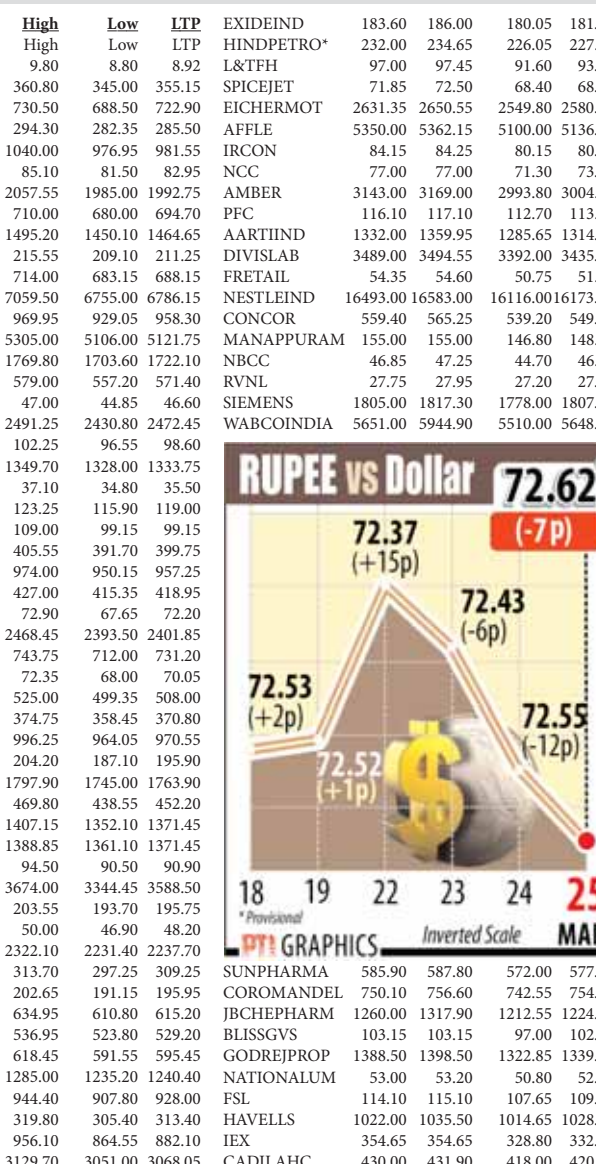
| High | Low | LTP |
|---|---|---|
| High | Low | LTP |
| 9.80 | 8.80 | 8.92 |
| 360.80 | 345.00 | 355.15 |
| 730.50 | 688.50 | 722.90 |
| 294.30 | 282.35 | 285.50 |
| 1040.00 | 976.95 | 981.55 |
| 85.10 | 81.50 | 82.95 |
| 2057.55 | 1985.00 | 1992.75 |
| 710.00 | 680.00 | 694.70 |
| 1495.20 | 1450.10 | 1464.65 |
| 215.55 | 209.10 | 211.25 |
| 714.00 | 683.15 | 688.15 |
| 7059.50 | 6755.00 | 6786.15 |
| 969.95 | 929.05 | 958.30 |
| 5305.00 | 5106.00 | 5121.75 |
| 1769.80 | 1703.60 | 1722.10 |
| 579.00 | 557.20 | 571.40 |
| 47.00 | 44.85 | 46.60 |
| 2491.25 | 2430.80 | 2472.45 |
| 102.25 | 96.55 | 98.60 |
| 1349.70 | 1328.00 | 1333.75 |
| 37.10 | 34.80 | 35.50 |
| 123.25 | 115.90 | 119.00 |
| 109.00 | 99.15 | 99.15 |
| 405.55 | 391.70 | 399.75 |
| 974.00 | 950.15 | 957.25 |
| 427.00 | 415.35 | 418.95 |
| 72.90 | 67.65 | 72.20 |
| 2468.45 | 2393.50 | 2401.85 |
| 743.75 | 712.00 | 731.20 |
| 72.35 | 68.00 | 70.05 |
| 525.00 | 499.35 | 508.00 |
| 374.75 | 358.45 | 370.80 |
| 996.25 | 964.05 | 970.55 |
| 204.20 | 187.10 | 195.90 |
| 1797.90 | 1745.00 | 1763.90 |
| 469.80 | 438.55 | 452.20 |
| 1407.15 | 1352.10 | 1371.45 |
| 1388.85 | 1361.10 | 1371.45 |
| 94.50 | 90.50 | 90.90 |
| 3674.00 | 3344.45 | 3588.50 |
| 203.55 | 193.70 | 195.75 |
| 50.00 | 46.90 | 48.20 |
| 2322.10 | 2231.40 | 2237.70 |
| 313.70 | 297.25 | 309.25 |
| 202.65 | 191.15 | 195.95 |
| 634.95 | 610.80 | 615.20 |
| 536.95 | 523.80 | 529.20 |
| 618.45 | 591.55 | 595.45 |
| 1285.00 | 1235.20 | 1240.40 |
| 944.40 | 907.80 | 928.00 |
| 319.80 | 305.40 | 313.40 |
| 956.10 | 864.55 | 882.10 |
| 3129.70 | 3051.00 | 3068.05 |

| | | | | |
|---|---|---|---|---|
| EXIDEIND | 183.60 | 186.00 | 180.05 | 181. |
| HINDPETRO* | 232.00 | 234.65 | 226.05 | 227. |
| L&TFH | 97.00 | 97.45 | 91.60 | 93. |
| SPICEJET | 71.85 | 72.50 | 68.40 | 68. |
| EICHERMOT | 2631.35 | 2650.55 | 2549.80 | 2580. |
| AFFLE | 5350.00 | 5362.15 | 5100.00 | 5136. |
| IRCON | 84.15 | 84.25 | 80.15 | 80. |
| NCC | 77.00 | 77.00 | 71.30 | 73. |
| AMBER | 3143.00 | 3169.00 | 2993.80 | 3004. |
| PFC | 116.10 | 117.10 | 112.70 | 113. |
| AARTIIND | 1332.00 | 1359.95 | 1285.65 | 1314. |
| DIVISLAB | 3489.00 | 3494.55 | 3392.00 | 3435. |
| FRETAIL | 54.35 | 54.60 | 50.75 | 51. |
| NESTLEIND | 16493.00 | 16583.00 | 16116.00 | 16173. |
| CONCOR | 559.40 | 565.25 | 539.20 | 549. |
| MANAPPURAM | 155.00 | 155.00 | 146.80 | 148. |
| NBCC | 46.85 | 47.25 | 44.70 | 46. |
| RVNL | 27.75 | 27.95 | 27.20 | 27. |
| SIEMENS | 1805.00 | 1817.30 | 1778.00 | 1807. |
| WABCOINDIA | 5651.00 | 5944.90 | 5510.00 | 5648. |

RUPEE vs Dollar 72.62 (-7p)
72.53 (+2p)
72.37 (+15p)
72.52 (+1p)
72.43 (-6p)
72.55 (-12p)
18 19 22 23 24 25 MA
* Provisional
PTI GRAPHICS
Inverted Scale

| | | | | |
|---|---|---|---|---|
| SUNPHARMA | 585.90 | 587.80 | 572.00 | 577. |
| COROMANDEL | 750.10 | 756.60 | 742.55 | 754. |
| JBCHEPHARM | 1260.00 | 1317.90 | 1212.55 | 1224. |
| BLISSGVS | 103.15 | 103.15 | 97.00 | 102. |
| GODREJPROP | 1388.50 | 1398.50 | 1322.85 | 1339. |
| NATIONALUM | 53.00 | 53.20 | 50.80 | 52. |
| FSL | 114.10 | 115.10 | 107.65 | 109. |
| HAVELLS | 1022.00 | 1035.50 | 1014.65 | 1028. |
| IEX | 354.65 | 354.65 | 328.80 | 332. |
| CADILAHC | 430.00 | 431.90 | 418.00 | 420. |